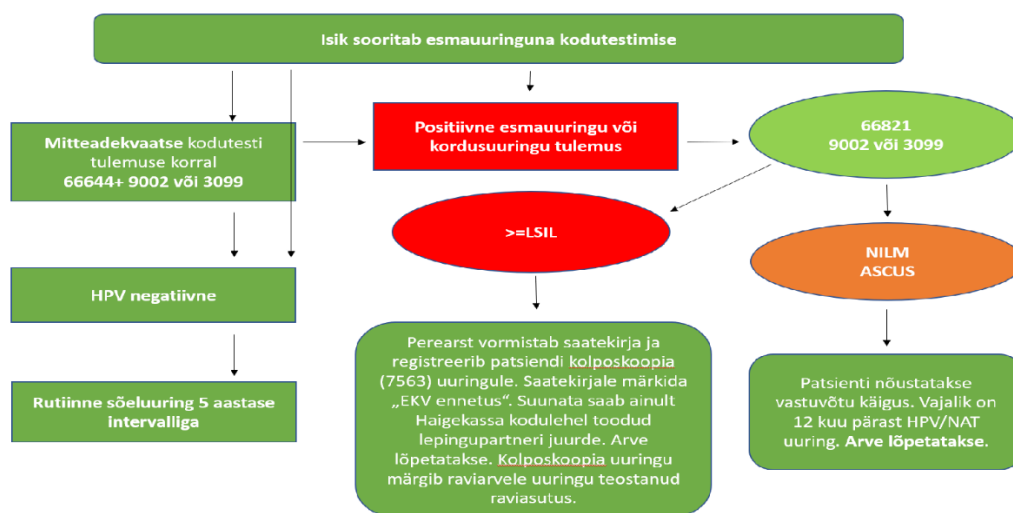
Isik sooritab esmauuringuna kodutestimise

Mitteadekvaatse kodutesti tulemuse korral 66644+ 9002 või 3099

Positiivne esmauuringu või kordusuuringu tulemus

66821
9002 või 3099

>=LSIL

NILM
ASCUS

HPV negatiivne

Rutiinne sõeluuring 5 aastase intervalliga

Perearst vormistab saatekirja ja registreerib patsiendi kolposkoopia (7563) uuringule. Saatekirjale märkida „EKV ennetus". Suunata saab ainult Haigekassa kodulehel toodud lepingupartneri juurde. Arve lõpetatakse. Kolposkoopia uuringu märgib raviarvele uuringu teostanud raviasutus.

Patsienti nõustatakse vastuvõtu käigus. Vajalik on 12 kuu pärast HPV/NAT uuring. Arve lõpetatakse.